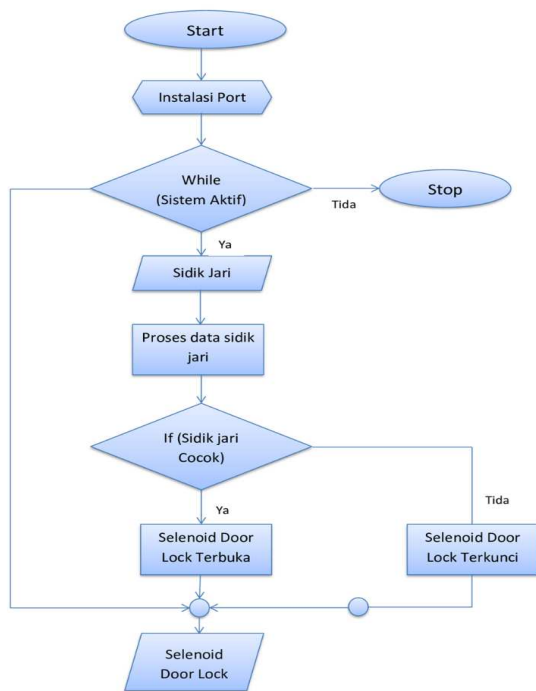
Start

Instalasi Port

While (Sistem Aktif)

Tida

Stop

Ya

Sidik Jari

Proses data sidik jari

If (Sidik jari Cocok)

Ya

Tida

Selenoid Door Lock Terbuka

Selenoid Door Lock Terkunci

Selenoid Door Lock